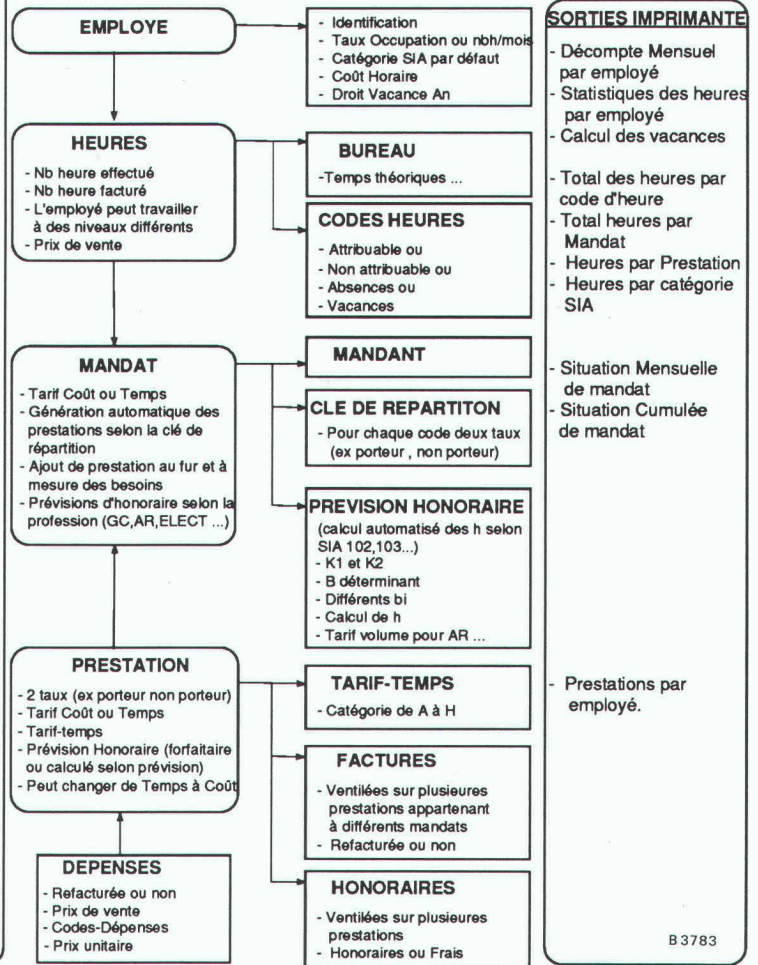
EMPLOYE

- Identification
- Taux Occupation ou nbh/mois
- Catégorie SIA par défaut
- Coût Horaire
- Droit Vacance An

SORTIES IMPRIMANTE

- Décompte Mensuel par employé
- Statistiques des heures par employé
- Calcul des vacances

- Total des heures par code d'heure
- Total heures par Mandat
- Heures par Prestation
- Heures par catégorie SIA

- Situation Mensuelle de mandat
- Situation Cumulée de mandat

- Prestations par employé.

B 3783

HEURES

- Nb heure effectué
- Nb heure facturé
- L'employé peut travailler à des niveaux différents
- Prix de vente

BUREAU

-Temps théoriques ...

CODES HEURES

- Attribuable ou
- Non attribuable ou
- Absences ou
- Vacances

MANDAT

- Tarif Coût ou Temps
- Génération automatique des prestations selon la clé de répartition
- Ajout de prestation au fur et à mesure des besoins
- Prévisions d'honoraire selon la profession (GC,AR,ELECT ...)

MANDANT

CLE DE REPARTITON

- Pour chaque code deux taux (ex porteur , non porteur)

PREVISION HONORAIRE

(calcul automatisé des h selon SIA 102,103...)
- K1 et K2
- B déterminant
- Différents bi
- Calcul de h
- Tarif volume pour AR ...

PRESTATION

- 2 taux (ex porteur non porteur)
- Tarif Coût ou Temps
- Tarif-temps
- Prévision Honoraire (forfaitaire ou calculé selon prévision)
- Peut changer de Temps à Coût

TARIF-TEMPS

- Catégorie de A à H

FACTURES

- Ventilées sur plusieures prestations appartenant à différents mandats
- Refacturée ou non

DEPENSES

- Refacturée ou non
- Prix de vente
- Codes-Dépenses
- Prix unitaire

HONORAIRES

- Ventilées sur plusieures prestations
- Honoraires ou Frais